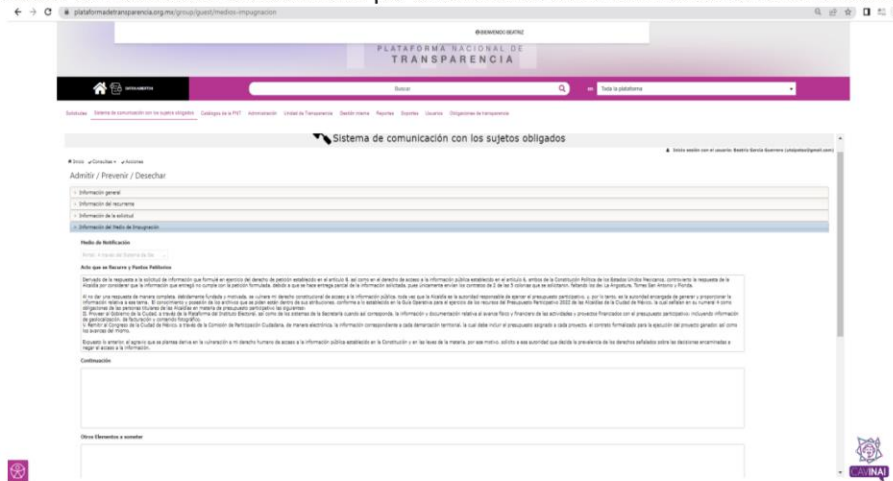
plataformadetransparencia.org.mx/group/guest/medios-impugnacion

BIENVENIDO BEATRIZ

PLATAFORMA NACIONAL DE TRANSPARENCIA

Buscar

Toda la plataforma

Solicitudes Sistema de comunicación con los sujetos obligados Catálogos de la PNT Administración Unidad de Transparencia Gestión interna Reportes Exportes Usuarios Obligaciones de transparencia

Sistema de comunicación con los sujetos obligados

Inicio Consultas Acciones

Admitir / Prevenir / Desechar

Información general

Información del recurrente

Información de la solicitud

Información del Medio de Impugnación

Medio de Notificación

Acto que se Recurre y Puntos Petitorios

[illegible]

Continuación

Otros Elementos a someter

CAVINAI